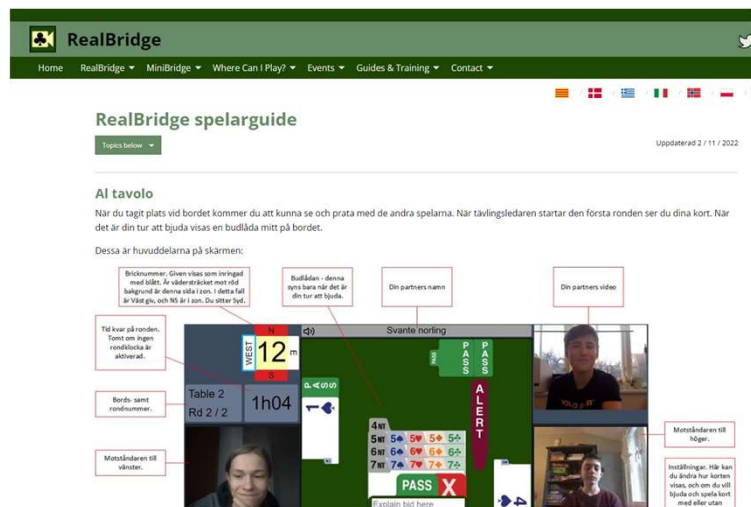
RealBridge

Home RealBridge ▾ MiniBridge ▾ Where Can I Play? ▾ Events ▾ Guides & Training ▾ Contact ▾

RealBridge spelarguide

Topics below ▾

Uppdaterad 2 / 11 / 2022

Al tavolo

När du tagit plats vid bordet kommer du att kunna se och prata med de andra spelarna. När tävlingsledaren startar den första ronden ser du dina kort. När det är din tur att bjuda visas en budlåda mitt på bordet.

Dessa är huvuddelarna på skärmen:

Bricknummer. Given visas som inringad med blått. Är väderstrecket mot röd bakgrund är denna sida i zon. I detta fall är Väst giv, och NS är i zon. Du sitter Syd.

Budlådan - denna syns bara när det är din tur att bjuda.

Din partners namn

Din partners video

Tid kvar på ronden. Tomt om ingen rondklocka är aktiverad.

Bords- samt rondnummer.

Motståndaren till vänster.

Motståndaren till höger.

Inställningar. Här kan du ändra hur korten visas, och om du vill bjuda och spela kort med eller utan

N
WEST
12
m
S
Table 2
Rd 2 / 2
1h04
Svante norling
PASS
PASS
PASS
PASS
1♠
ALERT
4NT
5NT 5♠ 5♥ 5♦ 5♣
6NT 6♠ 6♥ 6♦ 6♣
7NT 7♠ 7♥ 7♦ 7♣
PASS X
Explain bid here